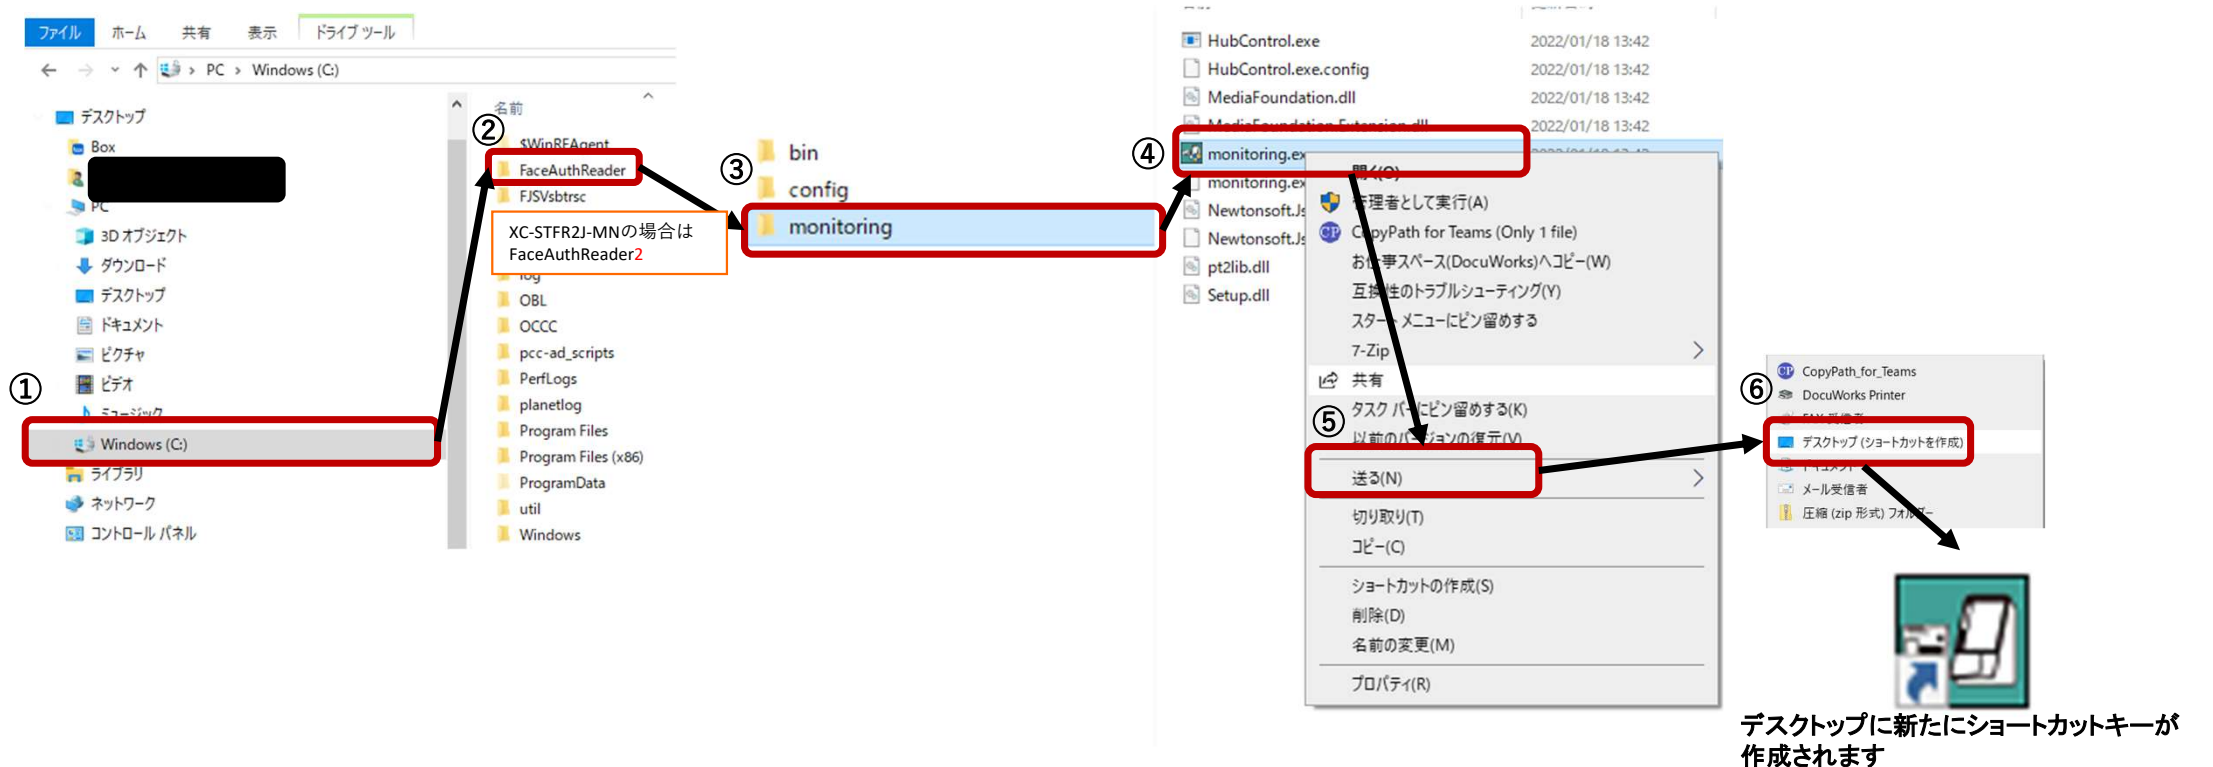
ファイル ホーム 共有 表示 ドライブ ツール

← → ⌄ ↑ > PC > Windows (C:)

デスクトップ
Box
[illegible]
PC
3D オブジェクト
ダウンロード
デスクトップ
ドキュメント
ピクチャ
ビデオ
ミュージック
Windows (C:)
ライブラリ
ネットワーク
コントロール パネル

①

名前
②
$WinREAgent
FaceAuthReader
FJSVsbtrsc
XC-STFR2J-MNの場合は FaceAuthReader2
log
OBL
OCCC
pcc-ad_scripts
PerfLogs
planetlog
Program Files
Program Files (x86)
ProgramData
util
Windows

③
bin
config
monitoring

④
HubControl.exe 2022/01/18 13:42
HubControl.exe.config 2022/01/18 13:42
MediaFoundation.dll 2022/01/18 13:42
MediaFoundation.Extension.dll 2022/01/18 13:42
monitoring.exe
monitoring.exe
Newtonsoft.Js
Newtonsoft.Js
pt2lib.dll
Setup.dll

開く(O)
管理者として実行(A)
CopyPath for Teams (Only 1 file)
お仕事スペース(DocuWorks)へコピー(W)
互換性のトラブルシューティング(Y)
スタートメニューにピン留めする
7-Zip
共有
タスク バーにピン留めする(K)
以前のバージョンの復元(V)
⑤
送る(N)
切り取り(T)
コピー(C)
ショートカットの作成(S)
削除(D)
名前の変更(M)
プロパティ(R)

⑥
CopyPath_for_Teams
DocuWorks Printer
FAX 受信者
デスクトップ (ショートカットを作成)
ドキュメント
メール受信者
圧縮 (zip 形式) フォルダー

デスクトップに新たにショートカットキーが作成されます